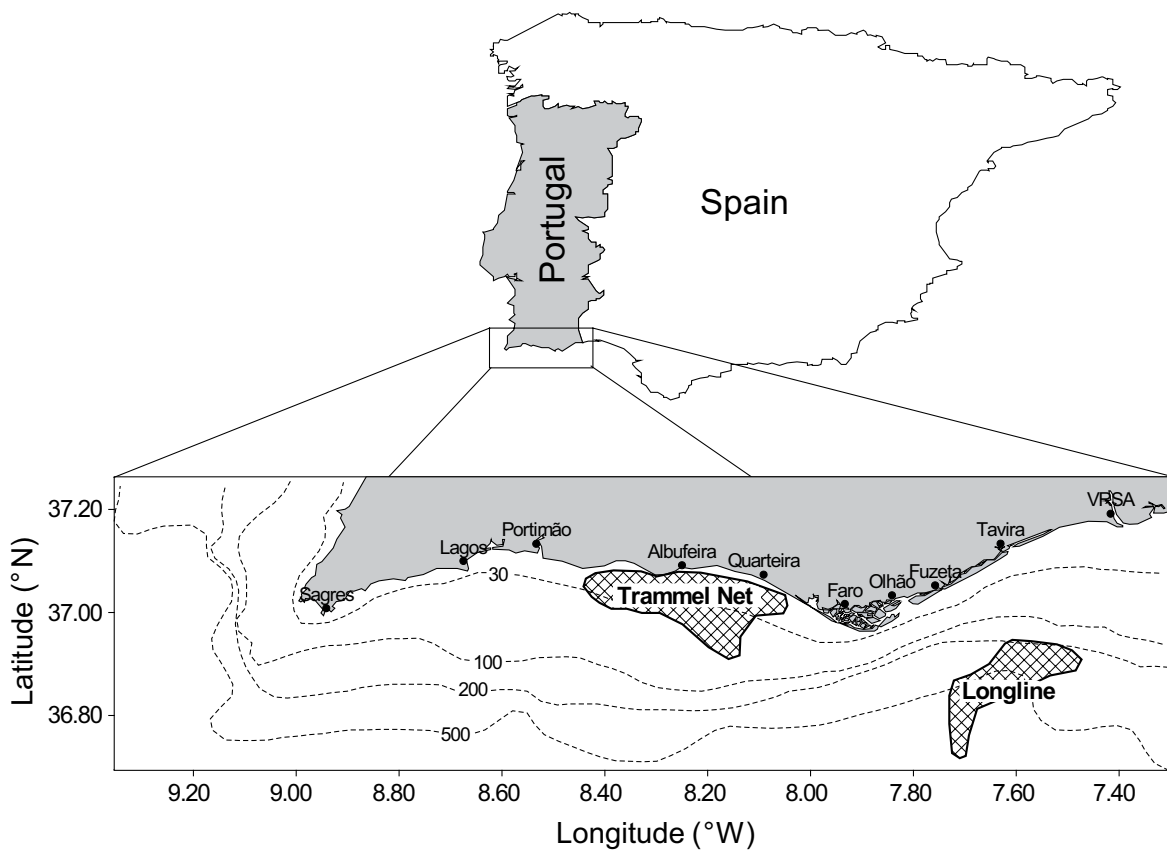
Portugal

Spain

37.20

37.00

36.80

Latitude (°N)

Sagres

Lagos

Portimão

Albufeira

Quarteira

Faro

Olhão

Fuzeta

Tavira

VRSA

30

100

200

500

Trammel Net

Longline

9.20 9.00 8.80 8.60 8.40 8.20 8.00 7.80 7.60 7.40

Longitude (°W)